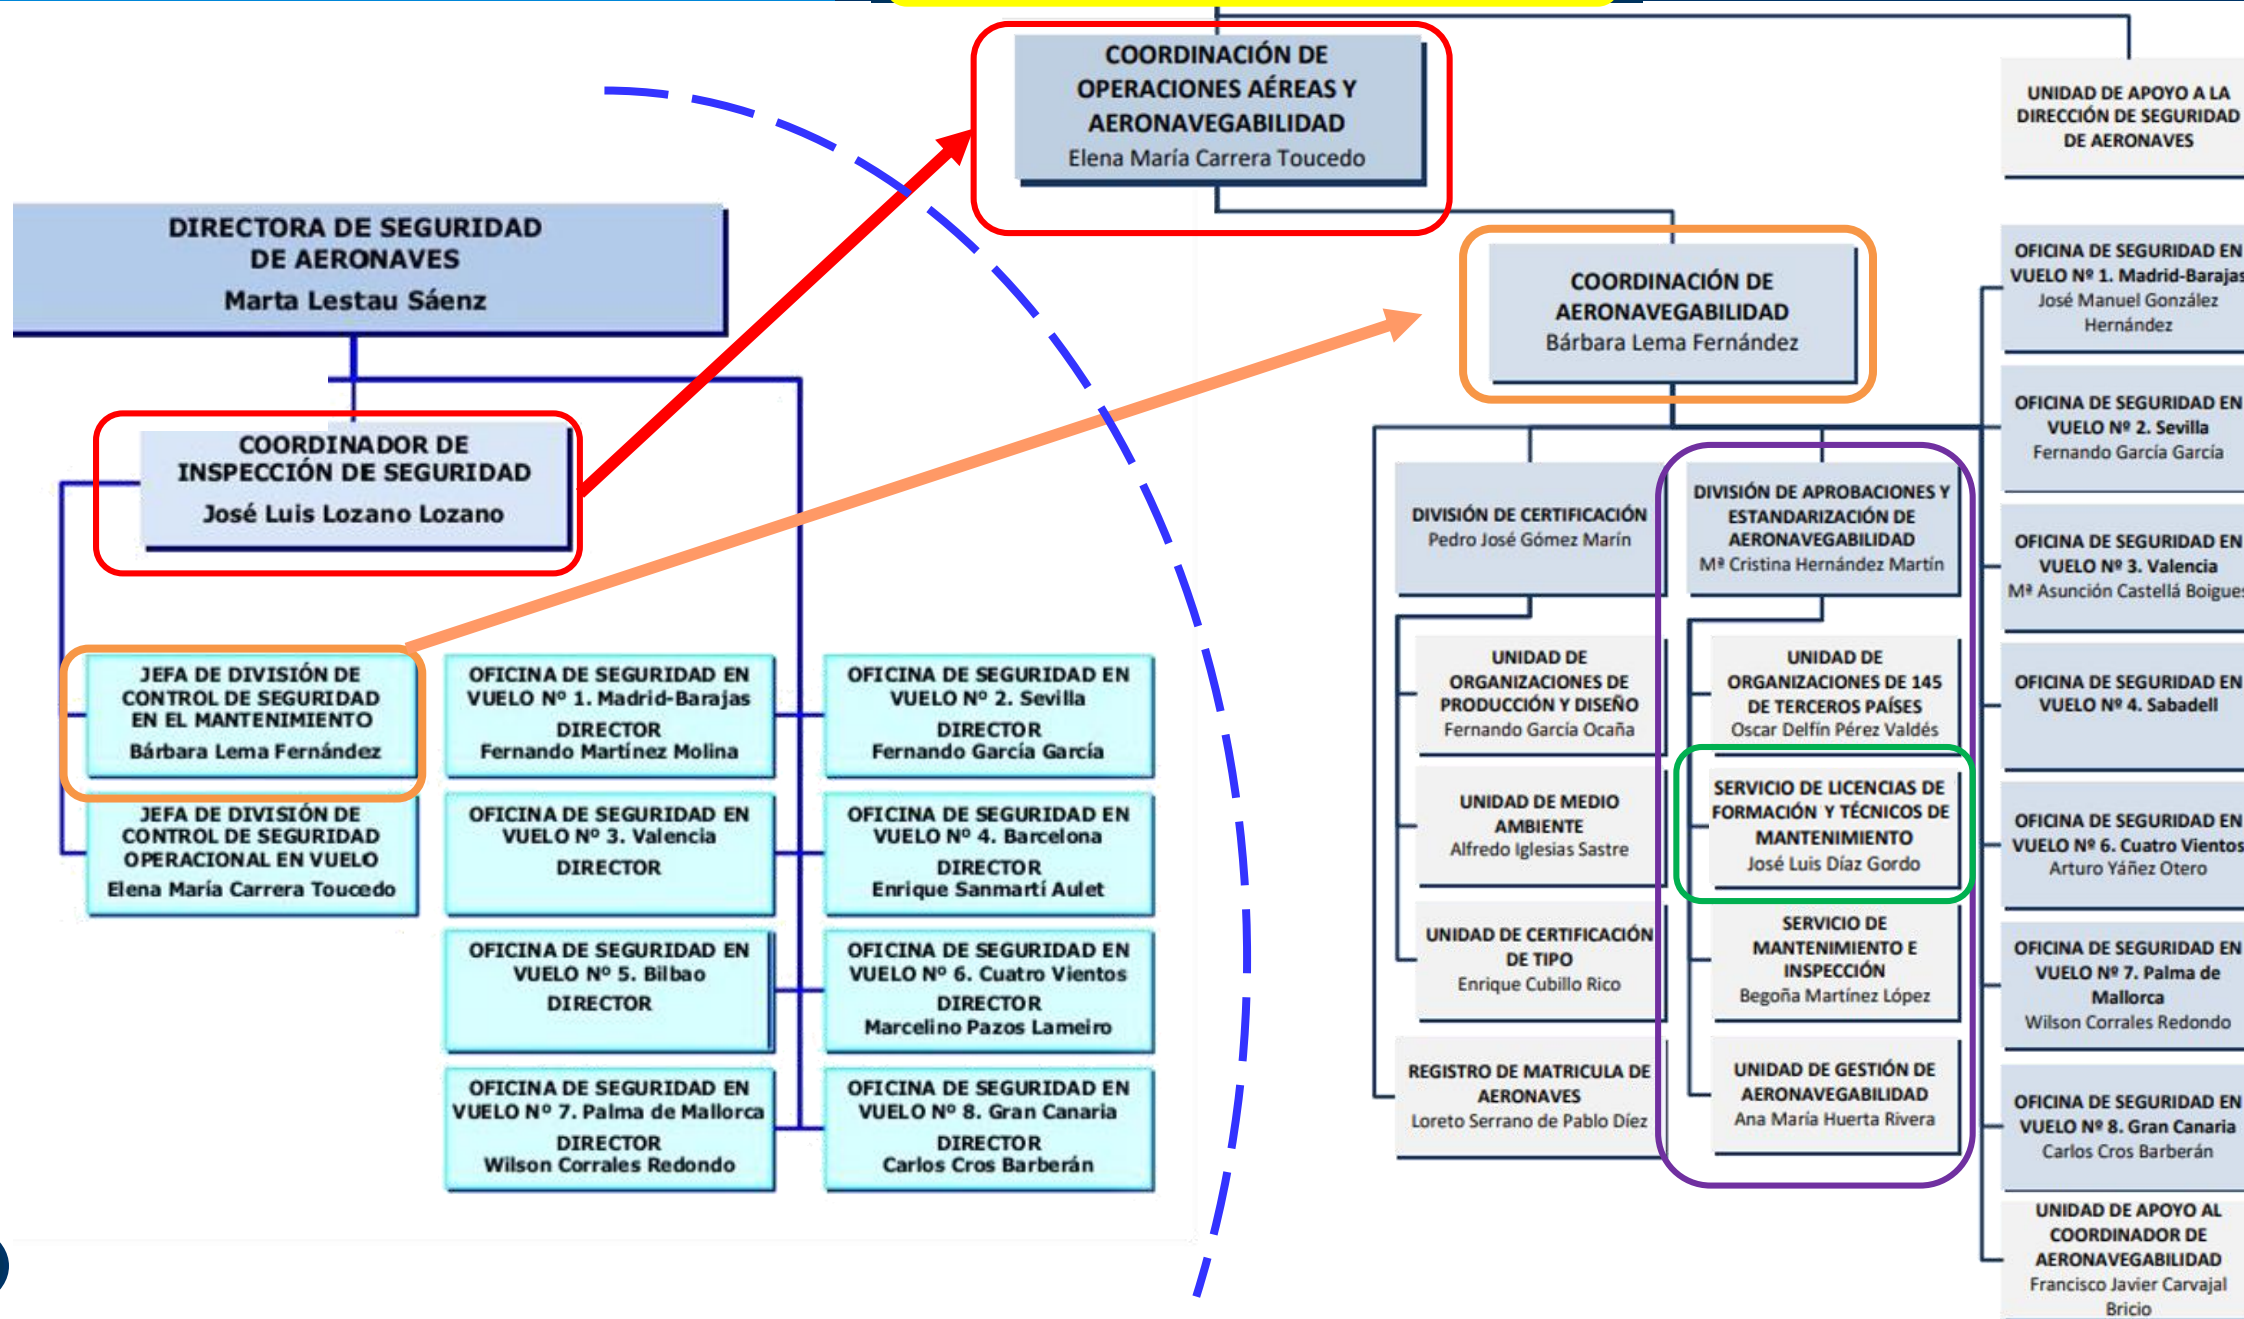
DIRECTORA DE SEGURIDAD DE AERONAVES
Marta Lestau Sáenz

COORDINADOR DE INSPECCIÓN DE SEGURIDAD
José Luis Lozano Lozano

JEFA DE DIVISIÓN DE CONTROL DE SEGURIDAD EN EL MANTENIMIENTO
Bárbara Lema Fernández

JEFA DE DIVISIÓN DE CONTROL DE SEGURIDAD OPERACIONAL EN VUELO
Elena María Carrera Toucedo

OFICINA DE SEGURIDAD EN VUELO Nº 1. Madrid-Barajas
DIRECTOR
Fernando Martínez Molina

OFICINA DE SEGURIDAD EN VUELO Nº 2. Sevilla
DIRECTOR
Fernando García García

OFICINA DE SEGURIDAD EN VUELO Nº 3. Valencia
DIRECTOR

OFICINA DE SEGURIDAD EN VUELO Nº 4. Barcelona
DIRECTOR
Enrique Sanmartí Aulet

OFICINA DE SEGURIDAD EN VUELO Nº 5. Bilbao
DIRECTOR

OFICINA DE SEGURIDAD EN VUELO Nº 6. Cuatro Vientos
DIRECTOR
Marcelino Pazos Lameiro

OFICINA DE SEGURIDAD EN VUELO Nº 7. Palma de Mallorca
DIRECTOR
Wilson Corrales Redondo

OFICINA DE SEGURIDAD EN VUELO Nº 8. Gran Canaria
DIRECTOR
Carlos Cros Barberán

COORDINACIÓN DE OPERACIONES AÉREAS Y AERONAVEGABILIDAD
Elena María Carrera Toucedo

COORDINACIÓN DE AERONAVEGABILIDAD
Bárbara Lema Fernández

DIVISIÓN DE CERTIFICACIÓN
Pedro José Gómez Marín

DIVISIÓN DE APROBACIONES Y ESTANDARIZACIÓN DE AERONAVEGABILIDAD
Mª Cristina Hernández Martín

UNIDAD DE ORGANIZACIONES DE PRODUCCIÓN Y DISEÑO
Fernando García Ocaña

UNIDAD DE MEDIO AMBIENTE
Alfredo Iglesias Sastre

UNIDAD DE CERTIFICACIÓN DE TIPO
Enrique Cubillo Rico

REGISTRO DE MATRICULA DE AERONAVES
Loreto Serrano de Pablo Díez

UNIDAD DE ORGANIZACIONES DE 145 DE TERCEROS PAÍSES
Oscar Delfín Pérez Valdés

SERVICIO DE LICENCIAS DE FORMACIÓN Y TÉCNICOS DE MANTENIMIENTO
José Luis Díaz Gordo

SERVICIO DE MANTENIMIENTO E INSPECCIÓN
Begoña Martínez López

UNIDAD DE GESTIÓN DE AERONAVEGABILIDAD
Ana María Huerta Rivera

UNIDAD DE APOYO A LA DIRECCIÓN DE SEGURIDAD DE AERONAVES

OFICINA DE SEGURIDAD EN VUELO Nº 1. Madrid-Barajas
José Manuel González Hernández

OFICINA DE SEGURIDAD EN VUELO Nº 2. Sevilla
Fernando García García

OFICINA DE SEGURIDAD EN VUELO Nº 3. Valencia
Mª Asunción Castellá Boigues

OFICINA DE SEGURIDAD EN VUELO Nº 4. Sabadell

OFICINA DE SEGURIDAD EN VUELO Nº 6. Cuatro Vientos
Arturo Yáñez Otero

OFICINA DE SEGURIDAD EN VUELO Nº 7. Palma de Mallorca
Wilson Corrales Redondo

OFICINA DE SEGURIDAD EN VUELO Nº 8. Gran Canaria
Carlos Cros Barberán

UNIDAD DE APOYO AL COORDINADOR DE AERONAVEGABILIDAD
Francisco Javier Carvajal Bricio